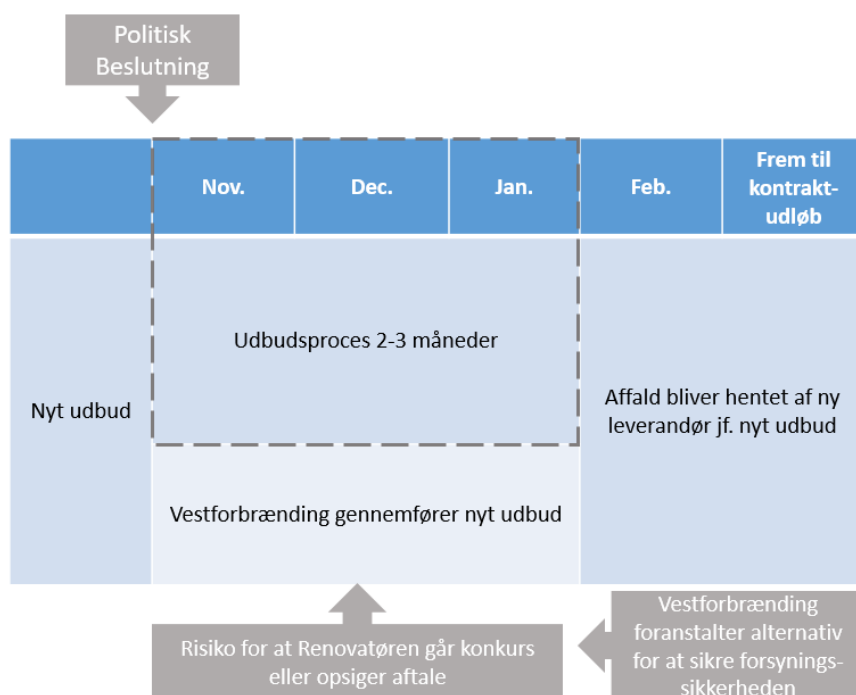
Politisk Beslutning

|  | Nov. | Dec. | Jan. | Feb. | Frem til kontraktudløb |
|---|---|---|---|---|---|
| Nyt udbud | Udbudsproces 2-3 måneder | | | Affald bliver hentet af ny leverandør jf. nyt udbud | |
| | Vestforbrænding gennemfører nyt udbud | | | | |

Risiko for at Renovatøren går konkurs eller opsiger aftale

Vestforbrænding foranstalter alternativ for at sikre forsyningssikkerheden